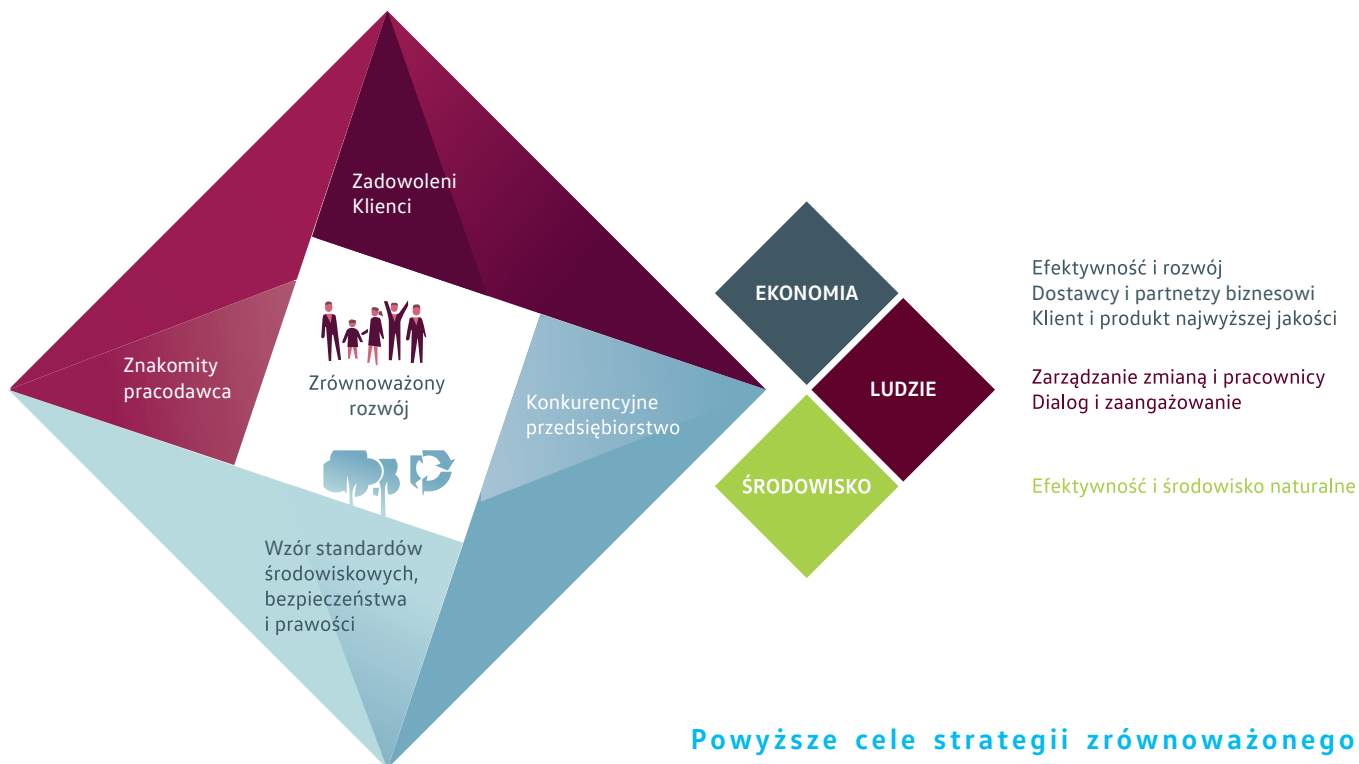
Zadowoleni Klienci

Znakomity pracodawca

Zrównoważony rozwój

Konkurencyjne przedsiębiorstwo

Wzór standardów środowiskowych, bezpieczeństwa i prawości

EKONOMIA

LUDZIE

ŚRODOWISKO

Efektywność i rozwój
Dostawcy i partnetzy biznesowi
Klient i produkt najwyższej jakości

Zarządzanie zmianą i pracownicy
Dialog i zaangażowanie

Efektywność i środowisko naturalne

Powyższe cele strategii zrównoważonego